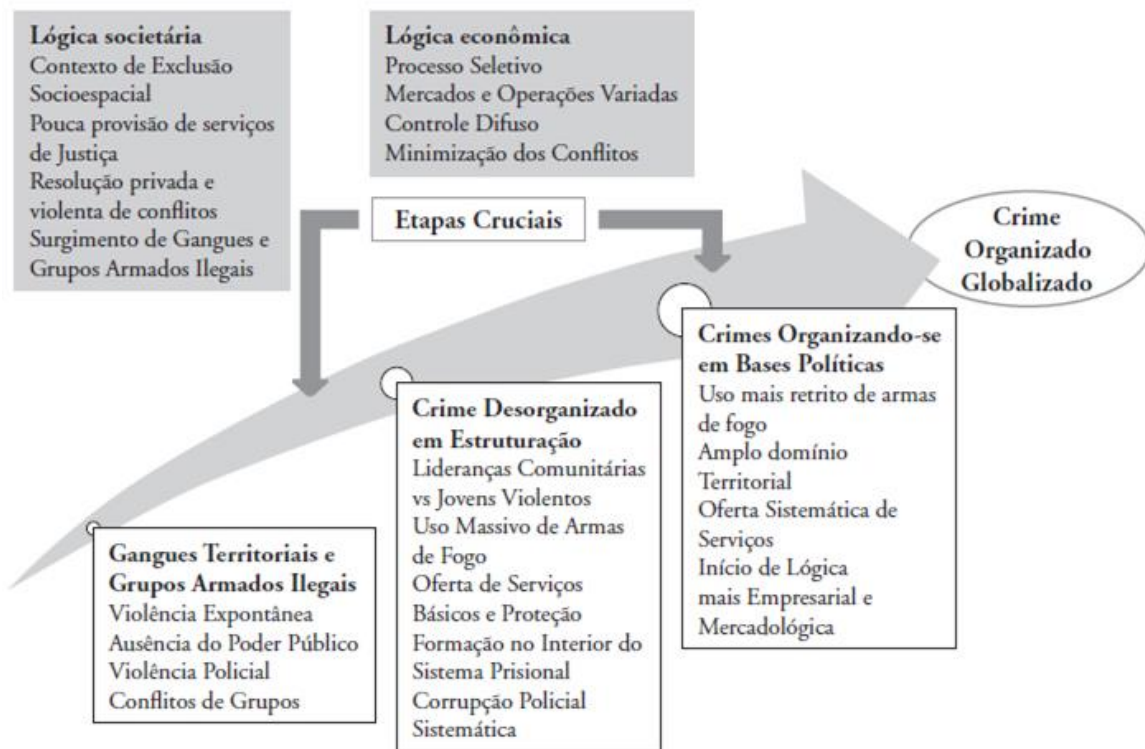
Lógica societária
Contexto de Exclusão Socioespacial
Pouca provisão de serviços de Justiça
Resolução privada e violenta de conflitos
Surgimento de Gangues e Grupos Armados Ilegais

Lógica econômica
Processo Seletivo
Mercados e Operações Variadas
Controle Difuso
Minimização dos Conflitos

Etapas Cruciais

Crime Organizado Globalizado

Crimes Organizando-se em Bases Políticas
Uso mais retrito de armas de fogo
Amplo domínio Territorial
Oferta Sistemática de Serviços
Início de Lógica mais Empresarial e Mercadológica

Crime Desorganizado em Estruturação
Lideranças Comunitárias vs Jovens Violentos
Uso Massivo de Armas de Fogo
Oferta de Serviços Básicos e Proteção
Formação no Interior do Sistema Prisional
Corrupção Policial Sistemática

Gangues Territoriais e Grupos Armados Ilegais
Violência Expontânea
Ausência do Poder Público
Violência Policial
Conflitos de Grupos